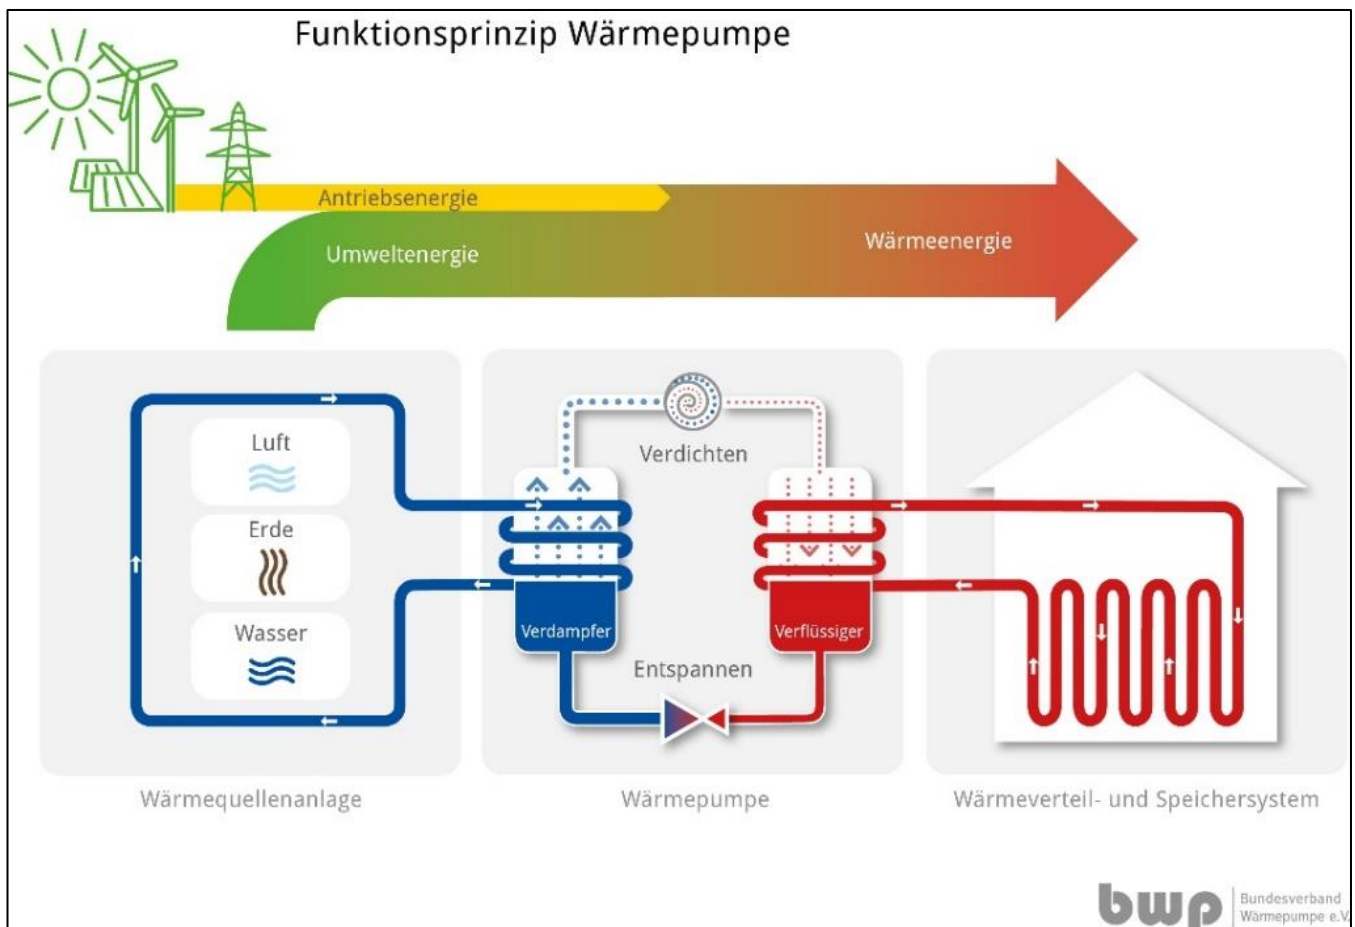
Funktionsprinzip Wärmepumpe

Antriebsenergie

Umweltenergie

Wärmeenergie

Luft

Erde

Wasser

Verdichten

Verdampfer

Verflüssiger

Entspannen

Wärmequellenanlage

Wärmepumpe

Wärmeverteil- und Speichersystem

bwp Bundesverband Wärmepumpe e.V.